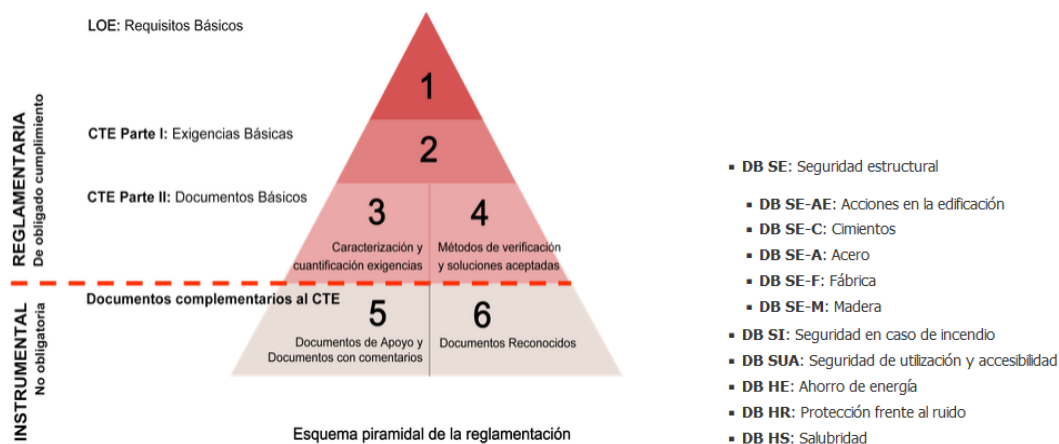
REGLAMENTARIA
De obligado cumplimiento

LOE: Requisitos Básicos

1

CTE Parte I: Exigencias Básicas

2

CTE Parte II: Documentos Básicos

3
Caracterización y cuantificación exigencias

4
Métodos de verificación y soluciones aceptadas

INSTRUMENTAL
No obligatoria

Documentos complementarios al CTE

5
Documentos de Apoyo y Documentos con comentarios

6
Documentos Reconocidos

Esquema piramidal de la reglamentación

- DB SE: Seguridad estructural
  - DB SE-AE: Acciones en la edificación
  - DB SE-C: Cimientos
  - DB SE-A: Acero
  - DB SE-F: Fábrica
  - DB SE-M: Madera
- DB SI: Seguridad en caso de incendio
- DB SUA: Seguridad de utilización y accesibilidad
- DB HE: Ahorro de energía
- DB HR: Protección frente al ruido
- DB HS: Salubridad